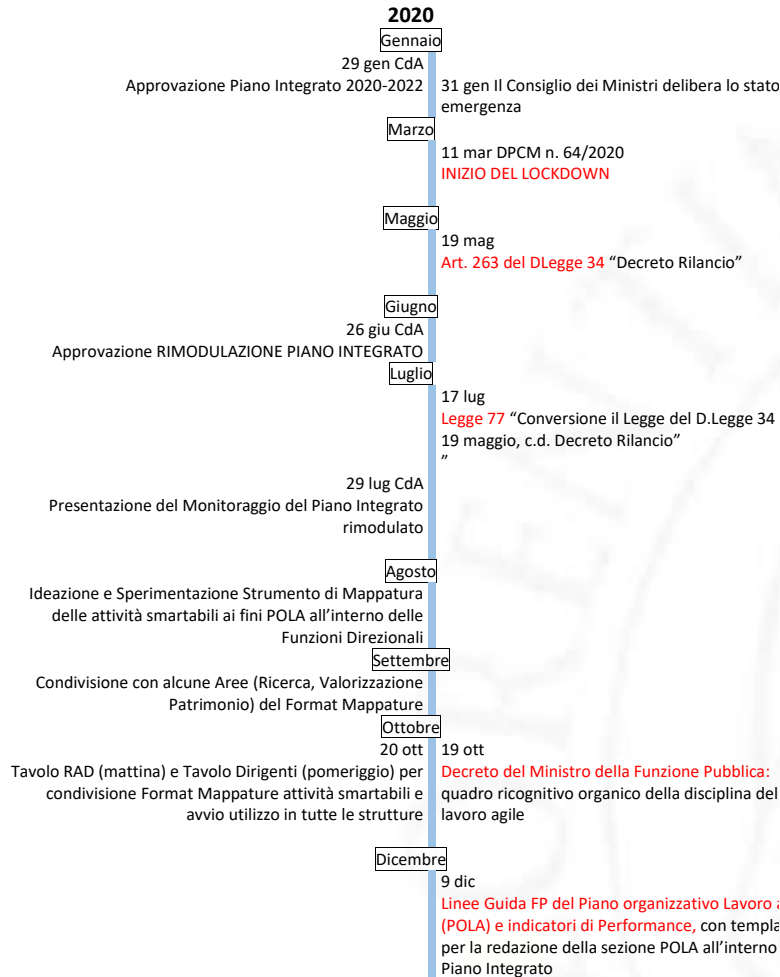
2020

Gennaio

29 gen CdA
Approvazione Piano Integrato 2020-2022

31 gen Il Consiglio dei Ministri delibera lo stato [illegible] emergenza

Marzo

11 mar DPCM n. 64/2020
INIZIO DEL LOCKDOWN

Maggio

19 mag
Art. 263 del DLegge 34 "Decreto Rilancio"

Giugno

26 giu CdA
Approvazione RIMODULAZIONE PIANO INTEGRATO

Luglio

17 lug
Legge 77 "Conversione il Legge del D.Legge 34 19 maggio, c.d. Decreto Rilancio"
"

29 lug CdA
Presentazione del Monitoraggio del Piano Integrato rimodulato

Agosto

Ideazione e Sperimentazione Strumento di Mappatura delle attività smartabili ai fini POLA all'interno delle Funzioni Direzionali

Settembre

Condivisione con alcune Aree (Ricerca, Valorizzazione Patrimonio) del Format Mappature

Ottobre

20 ott
Tavolo RAD (mattina) e Tavolo Dirigenti (pomeriggio) per condivisione Format Mappature attività smartabili e avvio utilizzo in tutte le strutture

19 ott
Decreto del Ministro della Funzione Pubblica: quadro ricognitivo organico della disciplina del lavoro agile

Dicembre

9 dic
Linee Guida FP del Piano organizzativo Lavoro a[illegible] (POLA) e indicatori di Performance, con templa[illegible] per la redazione della sezione POLA all'interno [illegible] Piano Integrato